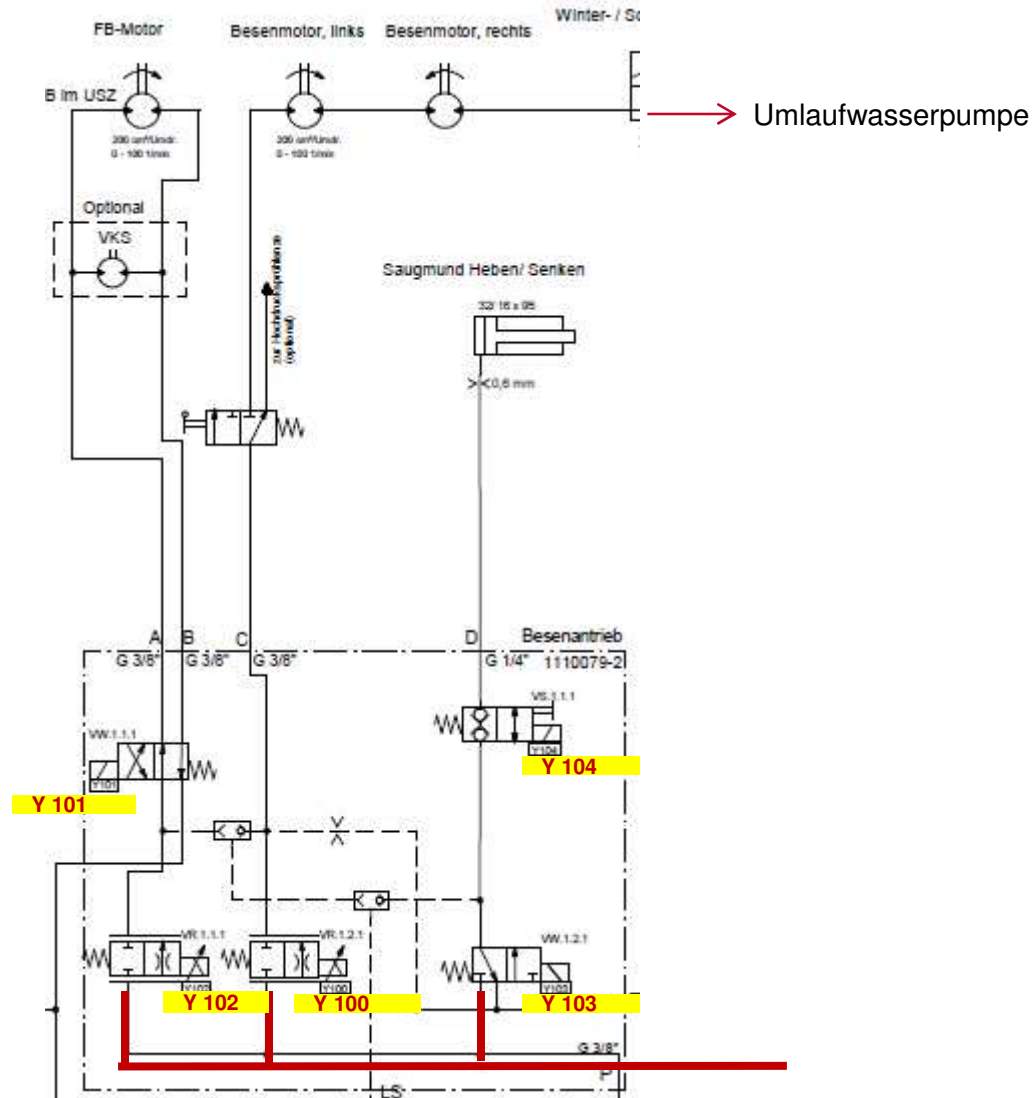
FB-Motor

Besenmotor, links

Besenmotor, rechts

Winter- / S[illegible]

Umlaufwasserpumpe

B im USZ

200 cm³/Umdr.
0 - 100 1/min

200 cm³/Umdr.
0 - 100 1/min

Optional

VKS

zur Hochdruckpumpe (optional)

Saugmund Heben/ Senken

32/ 16 x 95

0,6 mm

A B C D

Besenantrieb

G 3/8" G 3/8" G 3/8" G 1/4"

1110079-2

VS.1.1.1

Y104

Y 104

VW.1.1.1

Y101

Y 101

VR.1.1.1

Y102

VR.1.2.1

Y100

VW.1.2.1

Y103

Y 102

Y 100

Y 103

G 3/8"

P

LS